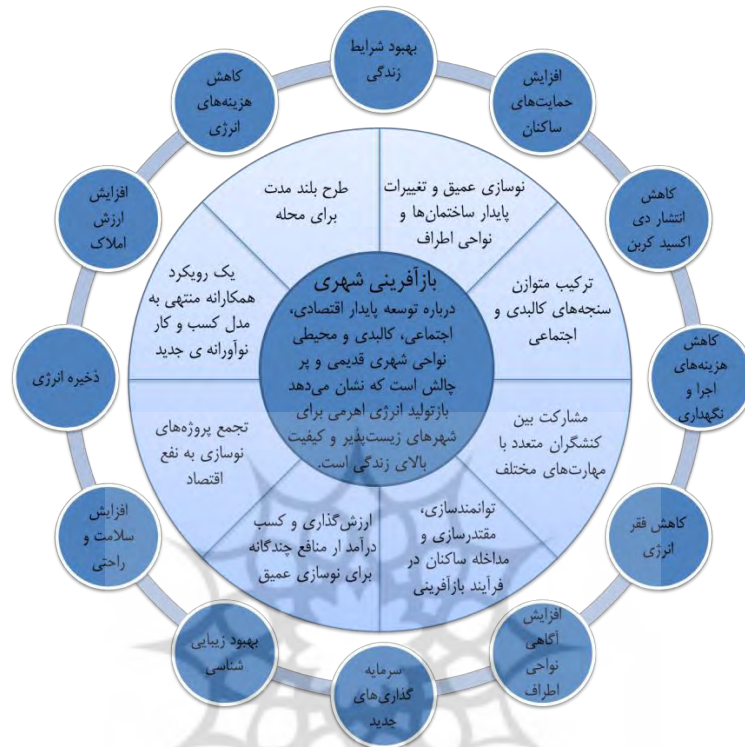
بهبود شرایط زندگی

افزایش حمایت‌های ساکنان

کاهش انتشار دی اکسید کربن

کاهش هزینه‌های اجرا و نگهداری

کاهش فقر انرژی

افزایش آگاهی نواحی اطراف

سرمایه گذاری‌های جدید

بهبود زیبایی شناسی

افزایش سلامت و راحتی

ذخیره انرژی

افزایش ارزش املاک

کاهش هزینه‌های انرژی

طرح بلند مدت برای محله

نوسازی عمیق و تغییرات پایدار ساختمان‌ها و نواحی اطراف

ترکیب متوازن سنجه‌های کالبدی و اجتماعی

مشارکت بین کنشگران متعدد با مهارت‌های مختلف

توانمندسازی، مقتدرسازی و مداخله ساکنان در فرآیند بازآفرینی

ارزش‌گذاری و کسب درآمد از منافع چندگانه برای نوسازی عمیق

تجمع پروژه‌های نوسازی به نفع اقتصاد

یک رویکرد همکارانه منتهی به مدل کسب و کار نوآورانه ی جدید

بازآفرینی شهری
درباره توسعه پایدار اقتصادی، اجتماعی، کالبدی و محیطی نواحی شهری قدیمی و پر چالش است که نشان می‌دهد بازتولید انرژی اهرمی برای شهرهای زیست‌پذیر و کیفیت بالای زندگی است.